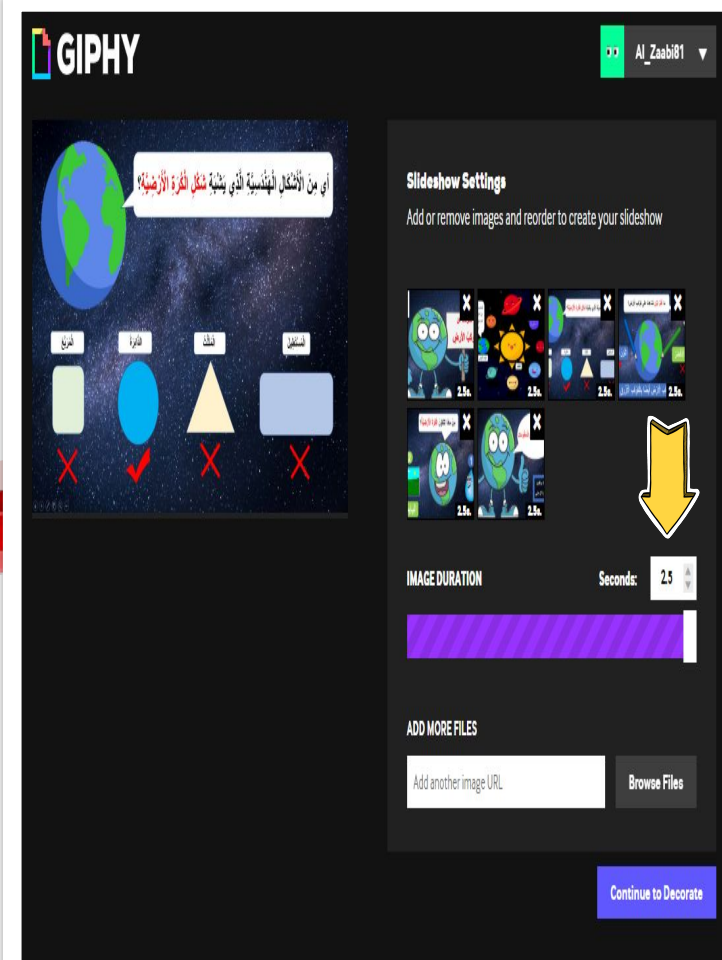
GIPHY

Al_Zaabi81 ▼

أي من الأشكال الهندسية الذي يشبه شكل الكرة الأرضية؟

المربع

الدائرة

المثلث

المستطيل

Slideshow Settings

Add or remove images and reorder to create your slideshow

2.5s.

2.5s.

2.5s.

2.5s.

2.5s.

2.5s.

IMAGE DURATION

Seconds: 2.5

ADD MORE FILES

Add another image URL

Browse Files

Continue to Decorate